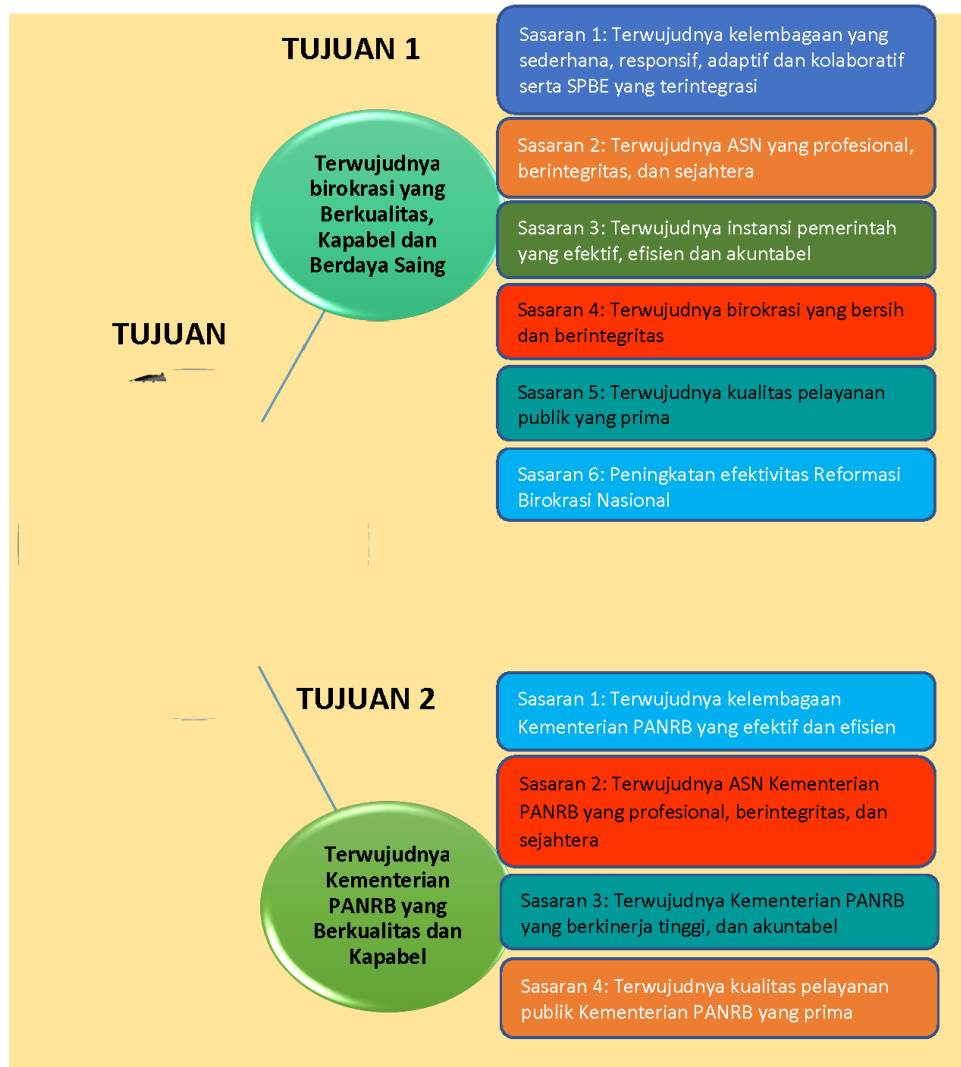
TUJUAN 1

Terwujudnya birokrasi yang Berkualitas, Kapabel dan Berdaya Saing

Sasaran 1: Terwujudnya kelembagaan yang sederhana, responsif, adaptif dan kolaboratif serta SPBE yang terintegrasi

Sasaran 2: Terwujudnya ASN yang profesional, berintegritas, dan sejahtera

Sasaran 3: Terwujudnya instansi pemerintah yang efektif, efisien dan akuntabel

Sasaran 4: Terwujudnya birokrasi yang bersih dan berintegritas

Sasaran 5: Terwujudnya kualitas pelayanan publik yang prima

Sasaran 6: Peningkatan efektivitas Reformasi Birokrasi Nasional

TUJUAN

TUJUAN 2

Terwujudnya Kementerian PANRB yang Berkualitas dan Kapabel

Sasaran 1: Terwujudnya kelembagaan Kementerian PANRB yang efektif dan efisien

Sasaran 2: Terwujudnya ASN Kementerian PANRB yang profesional, berintegritas, dan sejahtera

Sasaran 3: Terwujudnya Kementerian PANRB yang berkinerja tinggi, dan akuntabel

Sasaran 4: Terwujudnya kualitas pelayanan publik Kementerian PANRB yang prima